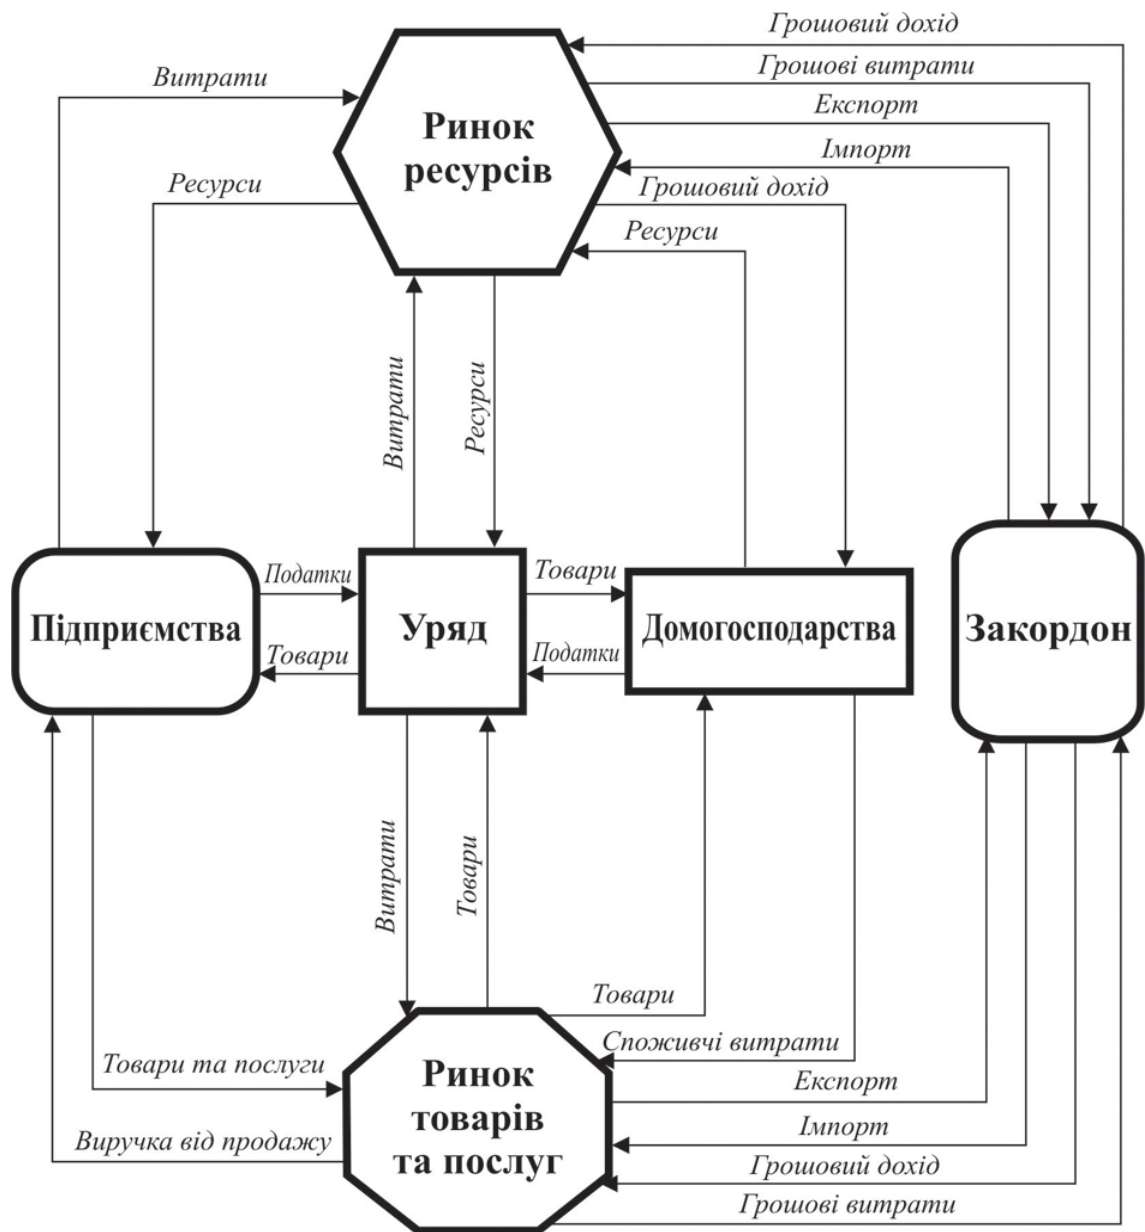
Грошовий дохід
Грошові витрати
Витрати
Експорт
Ринок ресурсів
Імпорт
Ресурси
Грошовий дохід
Ресурси
Витрати
Ресурси
Підприємства
Податки
Товари
Уряд
Товари
Податки
Домогосподарства
Закордон
Витрати
Товари
Товари
Споживчі витрати
Товари та послуги
Ринок товарів та послуг
Експорт
Імпорт
Виручка від продажу
Грошовий дохід
Грошові витрати